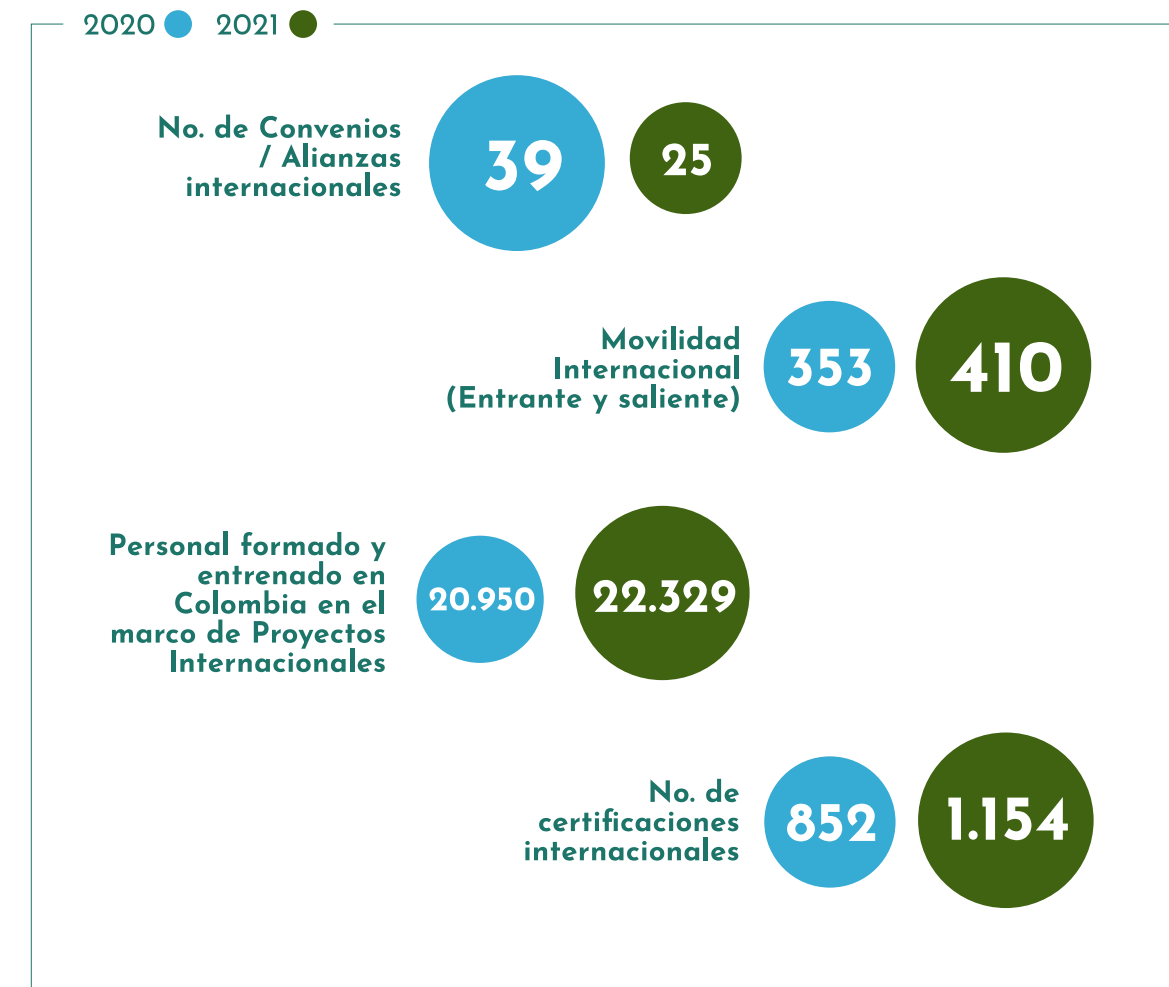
2020 2021

No. de Convenios / Alianzas internacionales 39 25

Movilidad Internacional (Entrante y saliente) 353 410

Personal formado y entrenado en Colombia en el marco de Proyectos Internacionales 20.950 22.329

No. de certificaciones internacionales 852 1.154